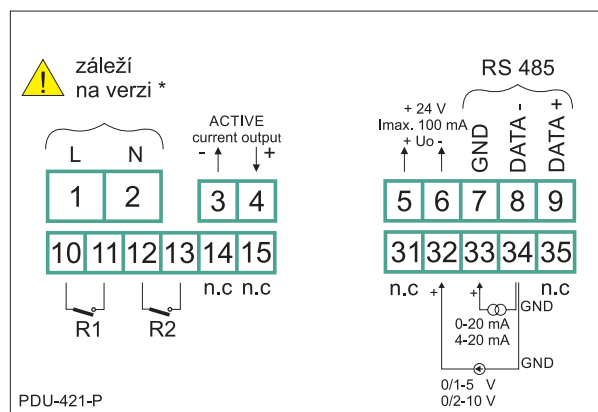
záleží na verzi *

L N

1 2

ACTIVE current output
- +

3 4

+ 24 V
Imax. 100 mA
+ Uo -

RS 485

GND DATA - DATA +

5 6 7 8 9

10 11 12 13 14 15

n.c n.c

31 32 33 34 35

n.c + + n.c

GND

0-20 mA
4-20 mA

GND

0/1-5 V
0/2-10 V

R1 R2

PDU-421-P